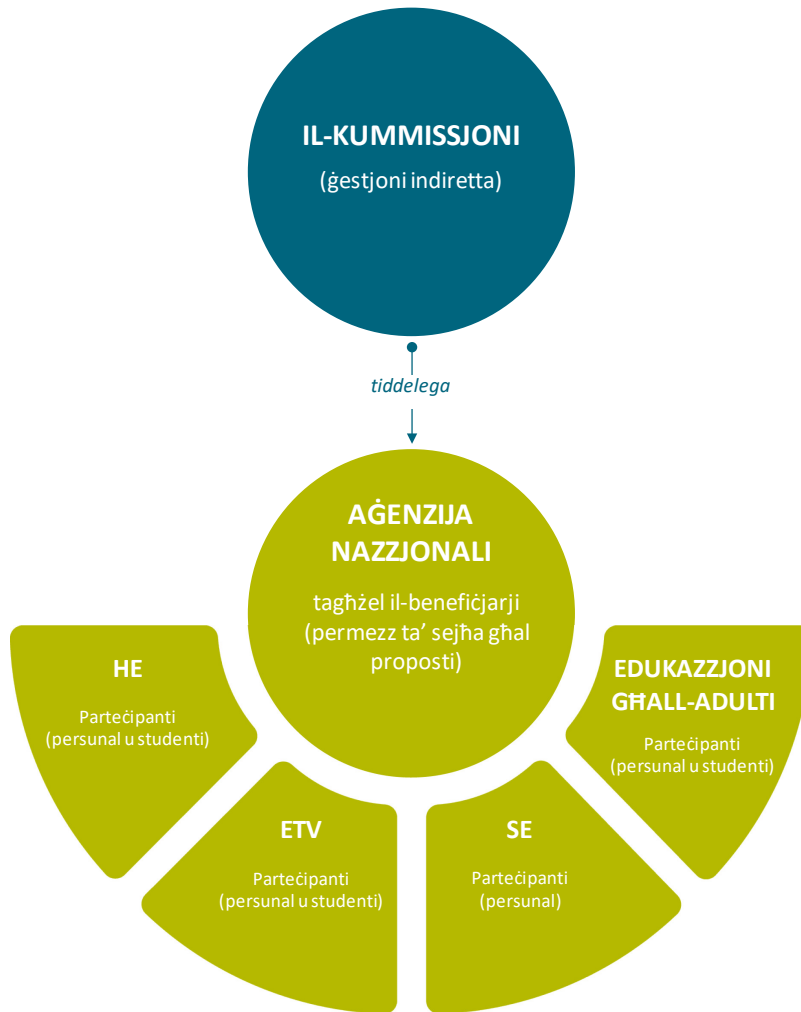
IL-KUMMISSJONI
(ġestjoni indiretta)

tiddelega

AĠENZIJA NAZZJONALI
tagħżel il-benefiċjarji (permezz ta’ sejħa għal proposti)

HE
Parteċipanti (persunal u studenti)

EDUKAZZJONI GĦALL-ADULTI
Parteċipanti (persunal u studenti)

ETV
Parteċipanti (persunal u studenti)

SE
Parteċipanti (persunal)